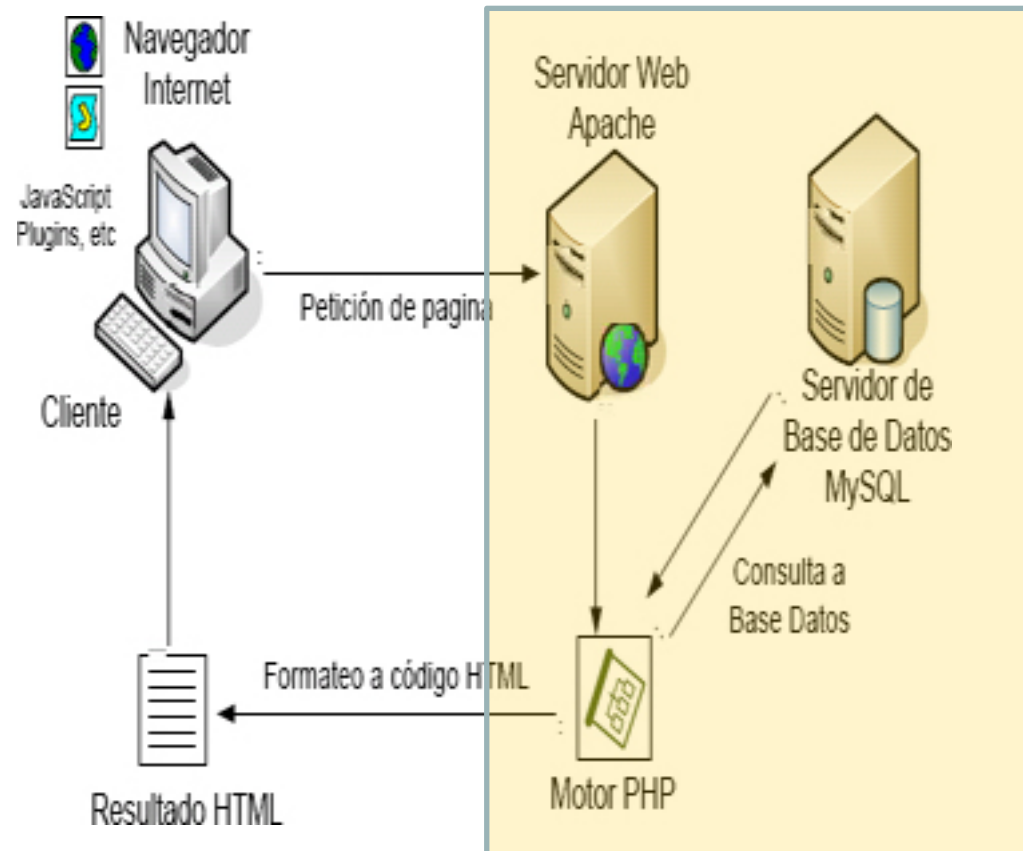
Navegador Internet

JavaScript Plugins, etc

Cliente

Petición de pagina

Servidor Web Apache

Servidor de Base de Datos MySQL

Consulta a Base Datos

Formateo a código HTML

Resultado HTML

Motor PHP